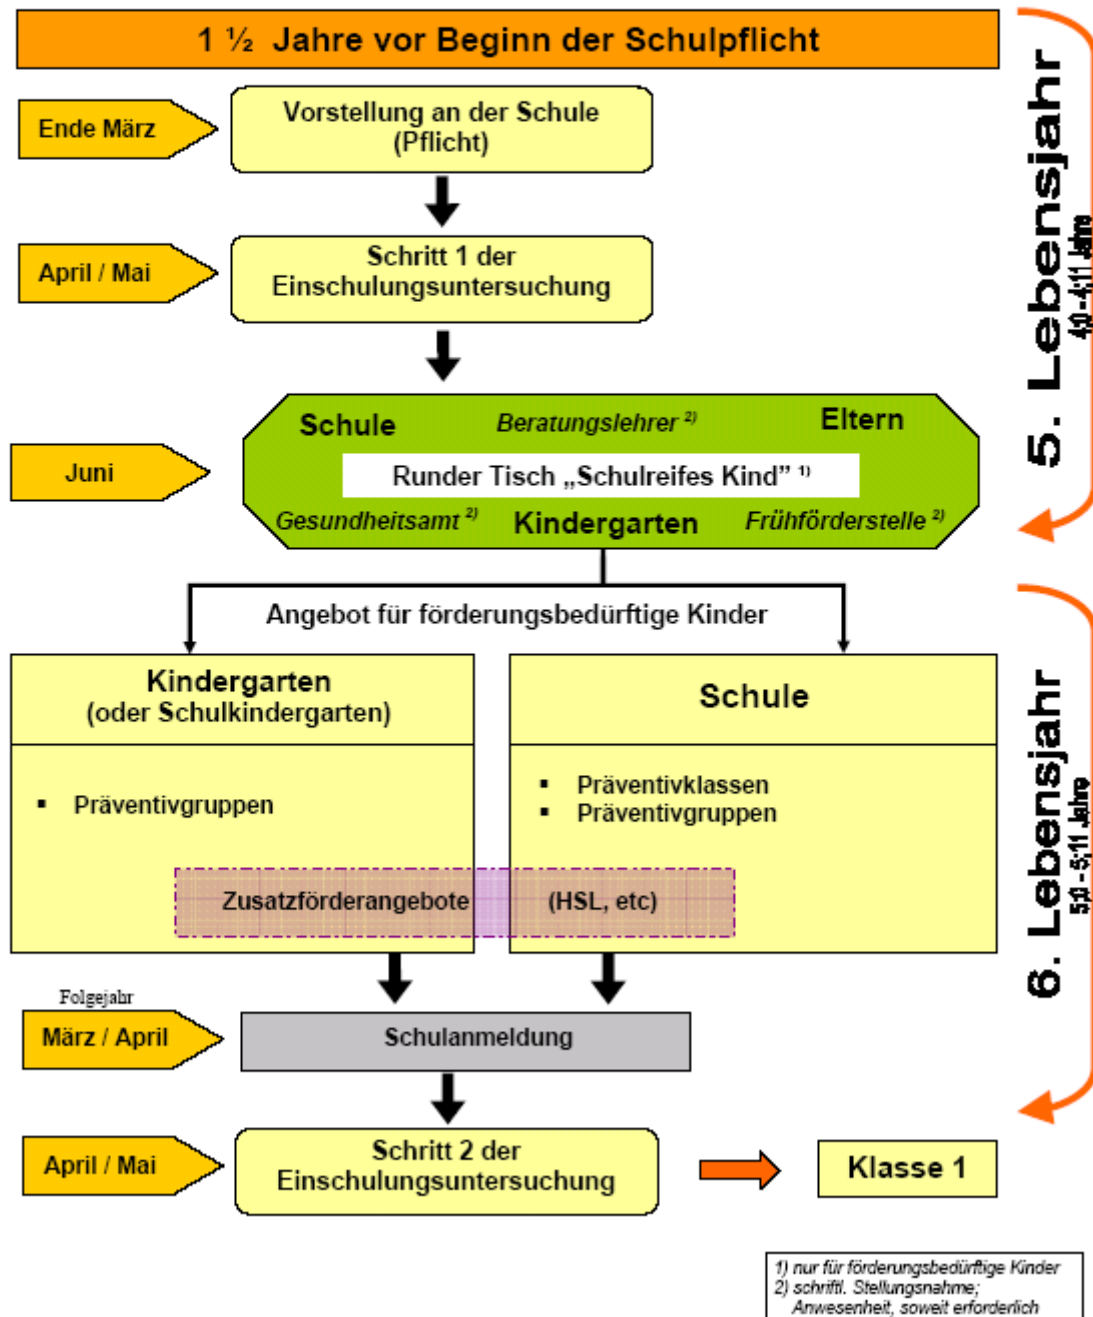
1 ½ Jahre vor Beginn der Schulpflicht

Ende März

Vorstellung an der Schule (Pflicht)

April / Mai

Schritt 1 der Einschulungsuntersuchung

Juni

Schule

Beratungslehrer $^{2)}$

Eltern

Runder Tisch „Schulreifes Kind" $^{1)}$

Gesundheitsamt $^{2)}$

Kindergarten

Frühförderstelle $^{2)}$

5. Lebensjahr
4;0 - 4;11 Jahre

Angebot für förderungsbedürftige Kinder

Kindergarten (oder Schulkindergarten)

Schule

▪ Präventivgruppen

▪ Präventivklassen
▪ Präventivgruppen

Zusatzförderangebote (HSL, etc)

6. Lebensjahr
5;0 - 5;11 Jahre

Folgejahr

März / April

Schulanmeldung

April / Mai

Schritt 2 der Einschulungsuntersuchung

Klasse 1

1) nur für förderungsbedürftige Kinder
2) schriftl. Stellungsnahme; Anwesenheit, soweit erforderlich